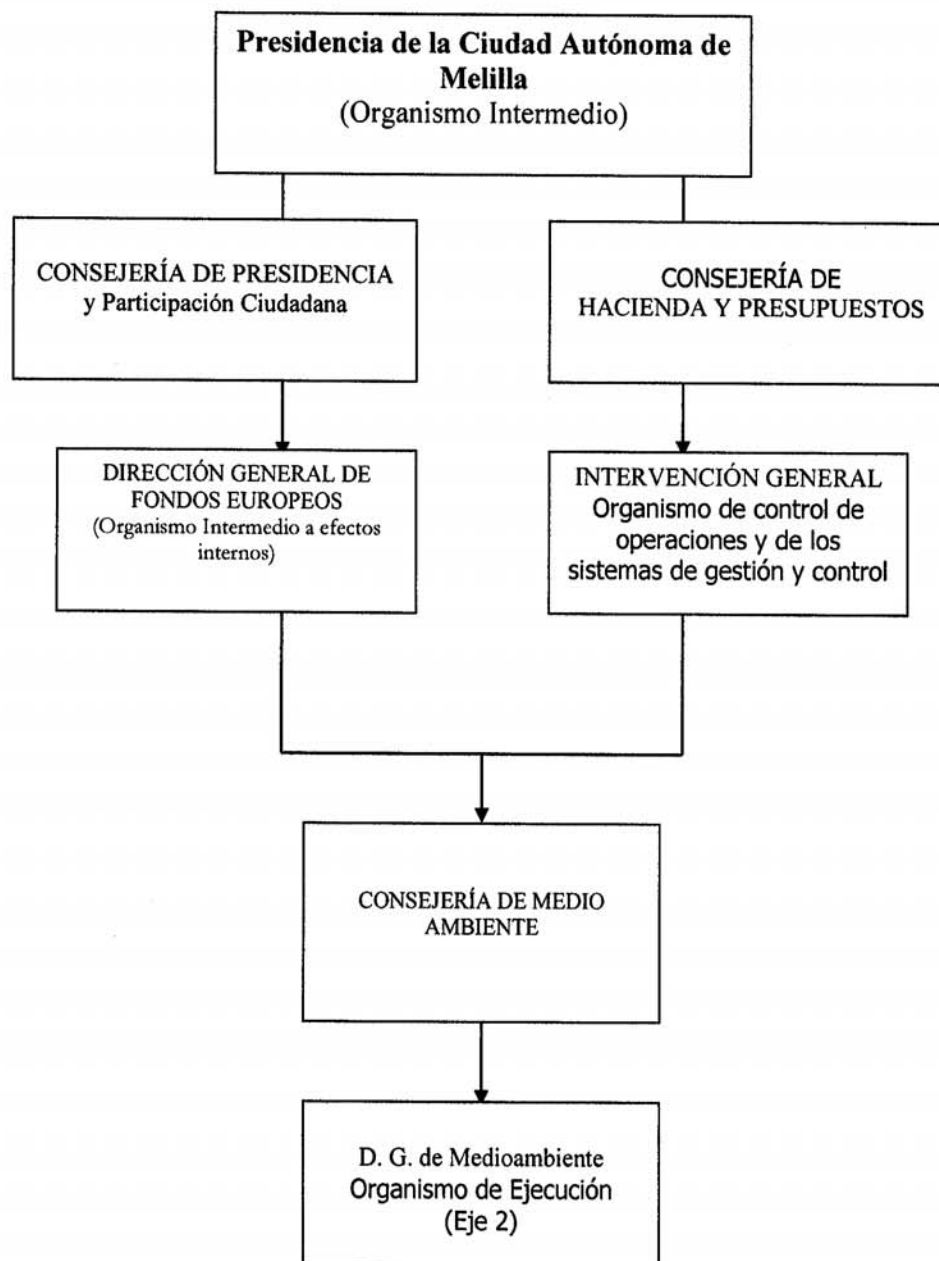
Presidencia de la Ciudad Autónoma de Melilla
(Organismo Intermedio)

CONSEJERÍA DE PRESIDENCIA y Participación Ciudadana

CONSEJERÍA DE HACIENDA Y PRESUPUESTOS

DIRECCIÓN GENERAL DE FONDOS EUROPEOS
(Organismo Intermedio a efectos internos)

INTERVENCIÓN GENERAL
Organismo de control de operaciones y de los sistemas de gestión y control

CONSEJERÍA DE MEDIO AMBIENTE

D. G. de Medioambiente
Organismo de Ejecución
(Eje 2)